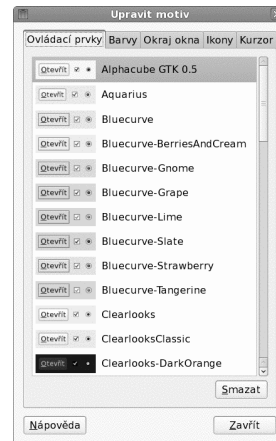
Upravit motiv

Ovládací prvky | Barvy | Okraj okna | Ikony | Kurzor

| | |
|---|---|
| Otevřít | Alphacube GTK 0.5 |
| Otevřít | Aquarius |
| Otevřít | Bluecurve |
| Otevřít | Bluecurve-BerriesAndCream |
| Otevřít | Bluecurve-Gnome |
| Otevřít | Bluecurve-Grape |
| Otevřít | Bluecurve-Lime |
| Otevřít | Bluecurve-Slate |
| Otevřít | Bluecurve-Strawberry |
| Otevřít | Bluecurve-Tangerine |
| Otevřít | Clearlooks |
| Otevřít | ClearlooksClassic |
| Otevřít | Clearlooks-DarkOrange |

Smazat

Nápověda

Zavřít